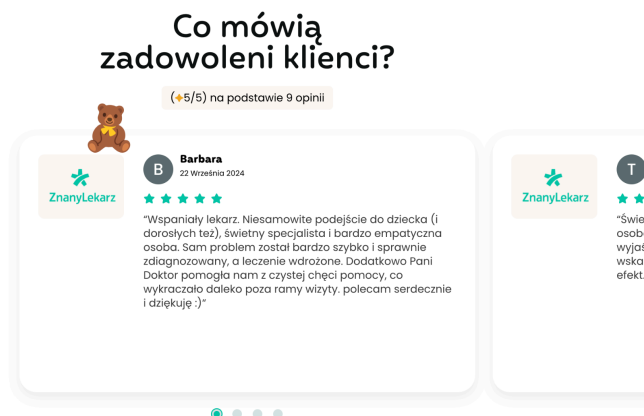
Co mówią zadowoleni klienci?

(✦5/5) na podstawie 9 opinii

ZnanyLekarz

B Barbara
22 Września 2024

★★★★★

“Wspaniały lekarz. Niesamowite podejście do dziecka (i dorosłych też), świetny specjalista i bardzo empatyczna osoba. Sam problem został bardzo szybko i sprawnie zdiagnozowany, a leczenie wdrożone. Dodatkowo Pani Doktor pomogła nam z czystej chęci pomocy, co wykraczało daleko poza ramy wizyty. polecam serdecznie i dziękuję :)”

ZnanyLekarz

T

★★

“Świe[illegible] osob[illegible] wyjaś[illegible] wska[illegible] efekt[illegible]